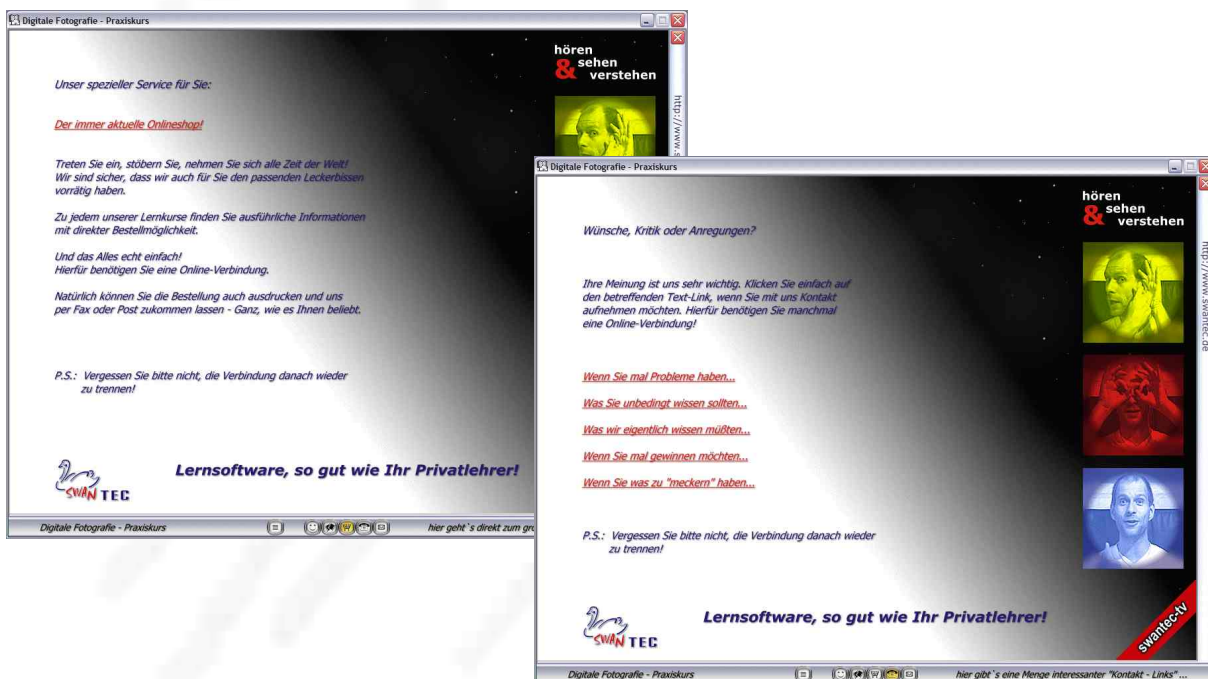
Digitale Fotografie - Praxiskurs

Unser spezieller Service für Sie:

Der immer aktuelle Onlineshop!

Treten Sie ein, stöbern Sie, nehmen Sie sich alle Zeit der Welt! Wir sind sicher, dass wir auch für Sie den passenden Leckerbissen vorrätig haben.

Zu jedem unserer Lernkurse finden Sie ausführliche Informationen mit direkter Bestellmöglichkeit.

Und das Alles echt einfach!
Hierfür benötigen Sie eine Online-Verbindung.

Natürlich können Sie die Bestellung auch ausdrucken und uns per Fax oder Post zukommen lassen - Ganz, wie es Ihnen beliebt.

P.S.: Vergessen Sie bitte nicht, die Verbindung danach wieder zu trennen!

hören & sehen verstehen

http://www.s

SWAN TEC

Lernsoftware, so gut wie Ihr Privatlehrer!

Digitale Fotografie - Praxiskurs

hier geht`s direkt zum gr

Digitale Fotografie - Praxiskurs

hören & sehen verstehen

Wünsche, Kritik oder Anregungen?

Ihre Meinung ist uns sehr wichtig. Klicken Sie einfach auf den betreffenden Text-Link, wenn Sie mit uns Kontakt aufnehmen möchten. Hierfür benötigen Sie manchmal eine Online-Verbindung!

Wenn Sie mal Probleme haben...

Was Sie unbedingt wissen sollten...

Was wir eigentlich wissen müßten...

Wenn Sie mal gewinnen möchten...

Wenn Sie was zu "meckern" haben...

P.S.: Vergessen Sie bitte nicht, die Verbindung danach wieder zu trennen!

http://www.swantec.de

SWAN TEC

Lernsoftware, so gut wie Ihr Privatlehrer!

swantec-tv

Digitale Fotografie - Praxiskurs

hier gibt`s eine Menge interessanter "Kontakt - Links" ...